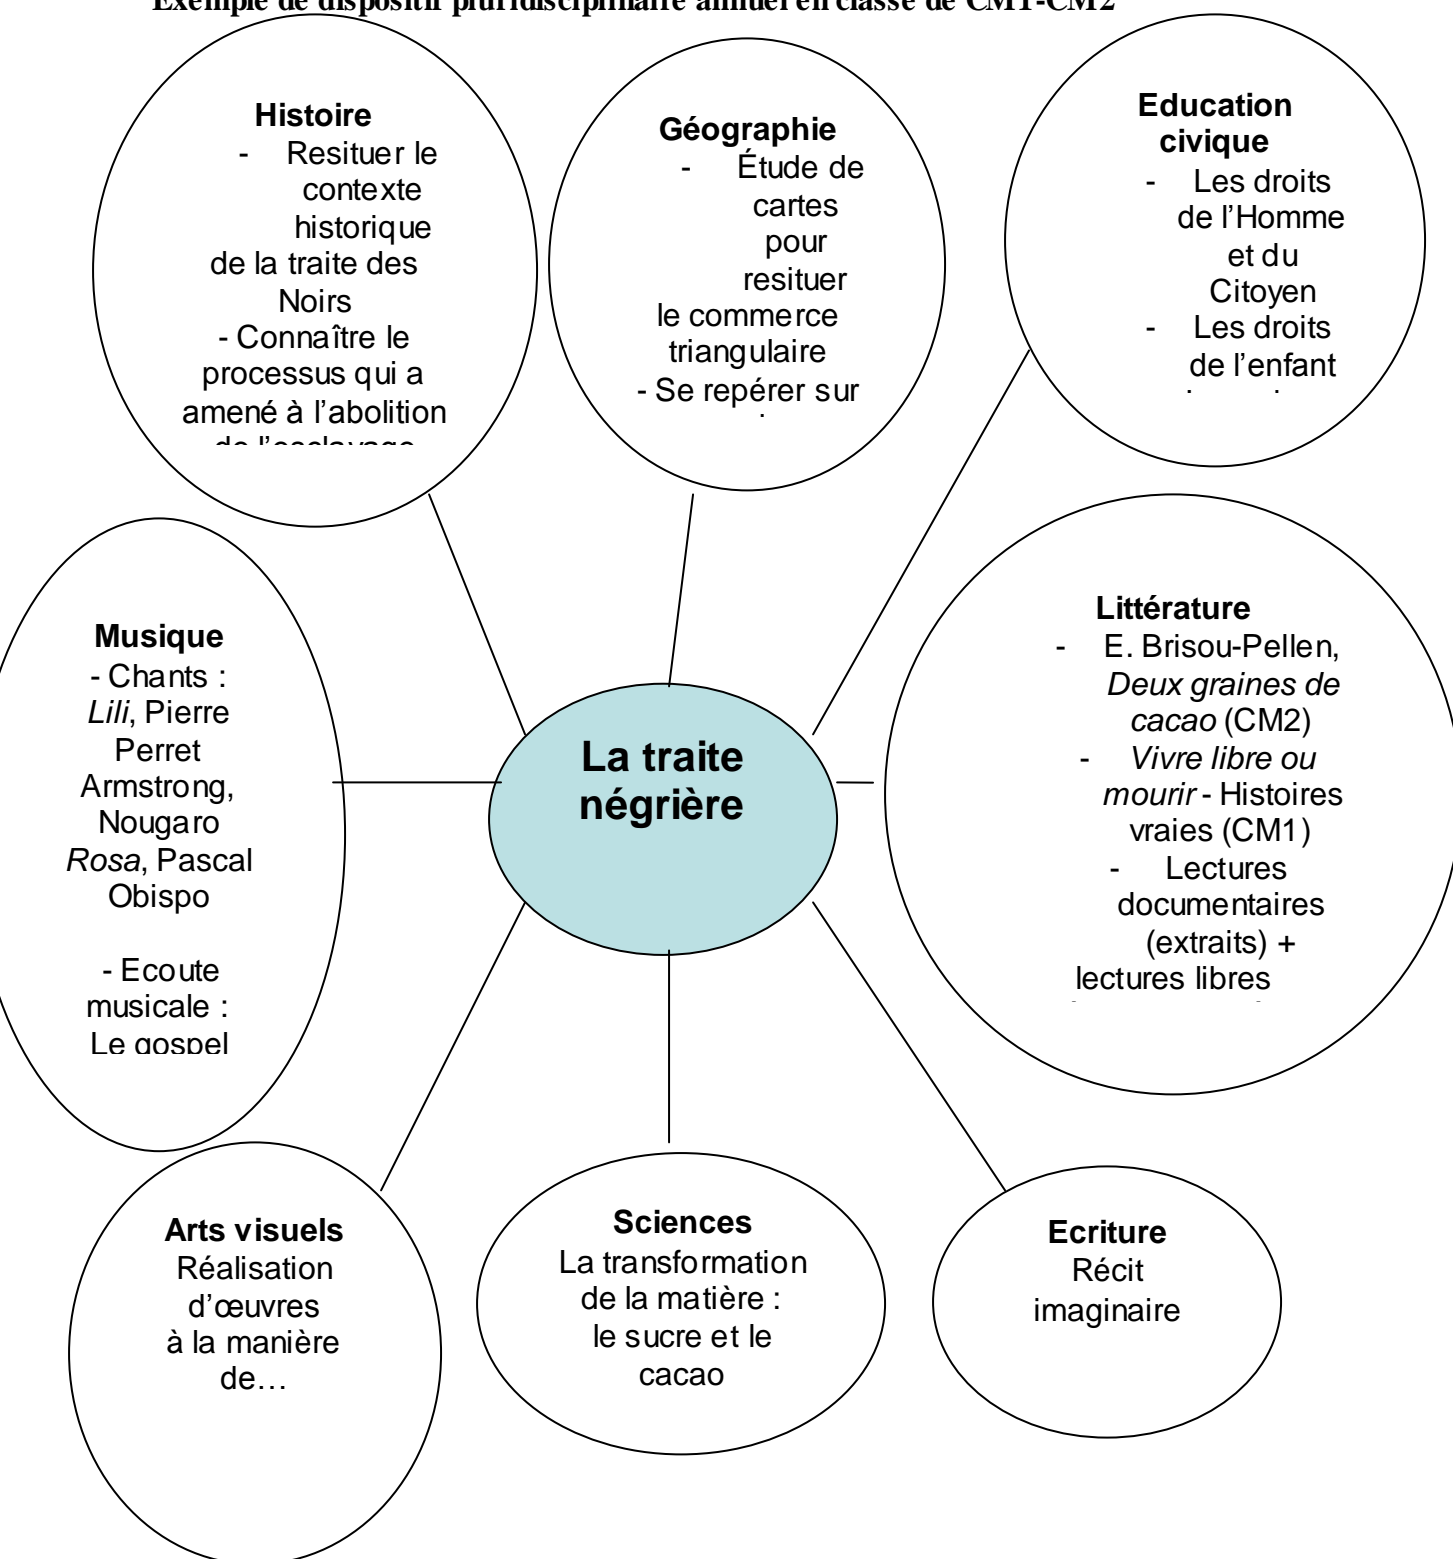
Exemple de dispositif pluridisciplinaire annuel en classe de CM1-CM2

**Histoire**
- Resituer le contexte historique de la traite des Noirs
- Connaître le processus qui a amené à l'abolition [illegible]

**Géographie**
- Étude de cartes pour resituer le commerce triangulaire
- Se repérer sur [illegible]

**Education civique**
- Les droits de l'Homme et du Citoyen
- Les droits de l'enfant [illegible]

**Musique**
- Chants : *Lili*, Pierre Perret
Armstrong, Nougaro
*Rosa*, Pascal Obispo

- Ecoute musicale : Le gospel

**La traite négrière**

**Littérature**
- E. Brisou-Pellen, *Deux graines de cacao* (CM2)
- *Vivre libre ou mourir* - Histoires vraies (CM1)
- Lectures documentaires (extraits) + lectures libres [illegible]

**Arts visuels**
Réalisation d'œuvres à la manière de…

**Sciences**
La transformation de la matière : le sucre et le cacao

**Ecriture**
Récit imaginaire